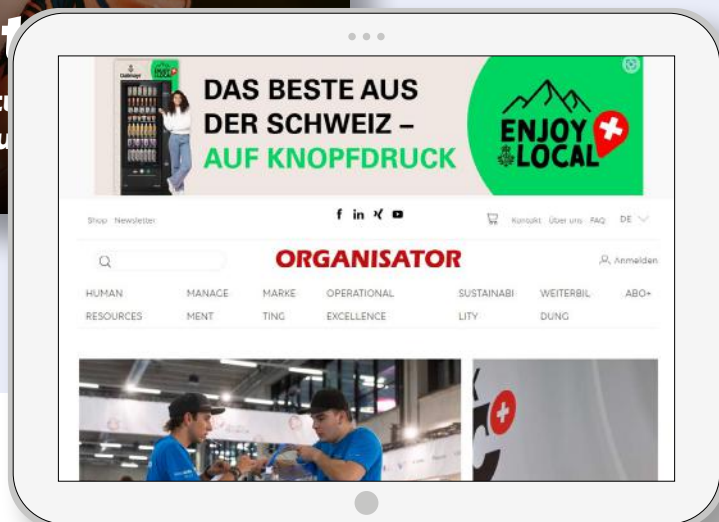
DAS BESTE AUS DER SCHWEIZ – AUF KNOPFDRUCK

ENJOY LOCAL

Shop Newsletter

Kontakt Über uns FAQ DE

ORGANISATOR

Anmelden

HUMAN RESOURCES

MANAGEMENT

MARKETING

OPERATIONAL EXCELLENCE

SUSTAINABILITY

WEITERBILDUNG

ABO+